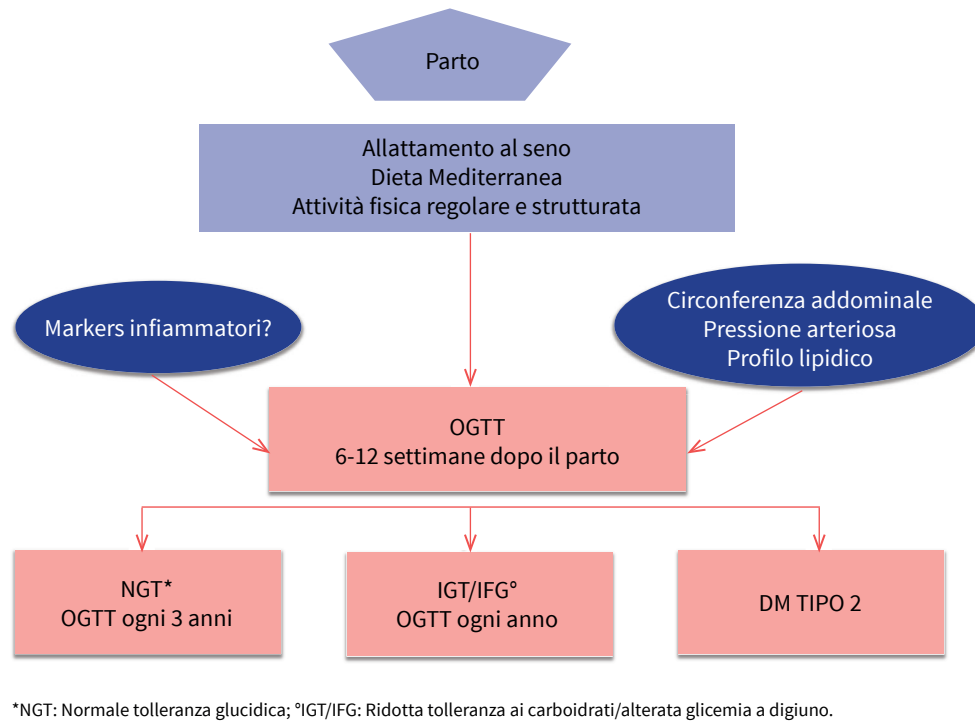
Parto

Allattamento al seno
Dieta Mediterranea
Attività fisica regolare e strutturata

Markers infiammatori?

Circonferenza addominale
Pressione arteriosa
Profilo lipidico

OGTT
6-12 settimane dopo il parto

NGT*
OGTT ogni 3 anni

IGT/IFG°
OGTT ogni anno

DM TIPO 2

*NGT: Normale tolleranza glucidica; °IGT/IFG: Ridotta tolleranza ai carboidrati/alterata glicemia a digiuno.